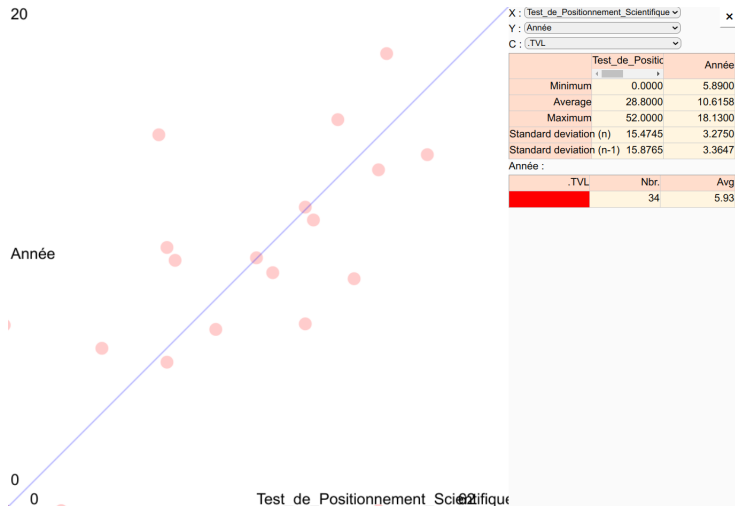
20

Année

0

0

Test de Positionnement Scientifique 62

X : Test_de_Positionnement_Scientifique
Y : Année
C : .TVL

×

| | Test_de_Positio | Année |
|---|---|---|
| Minimum | 0.0000 | 5.8900 |
| Average | 28.8000 | 10.6158 |
| Maximum | 52.0000 | 18.1300 |
| Standard deviation (n) | 15.4745 | 3.2750 |
| Standard deviation (n-1) | 15.8765 | 3.3647 |

Année :

| .TVL | Nbr. | Avg |
|---|---|---|
| | 34 | 5.93 |